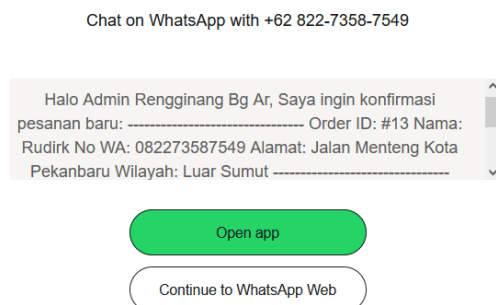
Chat on WhatsApp with +62 822-7358-7549

Halo Admin Rengginang Bg Ar, Saya ingin konfirmasi pesanan baru: -------------------------------- Order ID: #13 Nama: Rudirk No WA: 082273587549 Alamat: Jalan Menteng Kota Pekanbaru Wilayah: Luar Sumut --------------------------------

Open app

Continue to WhatsApp Web